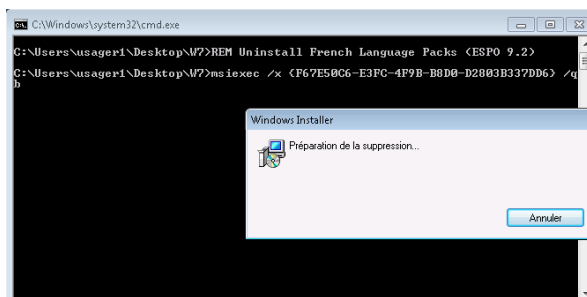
C:\Windows\system32\cmd.exe

C:\Users\usager1\Desktop\W7>REM Uninstall French Language Packs (ESPO 9.2)

C:\Users\usager1\Desktop\W7>msiexec /x {F67E50C6-E3FC-4F9B-B8D0-D2803B337DD6} /q
b

Windows Installer

Préparation de la suppression...

Annuler